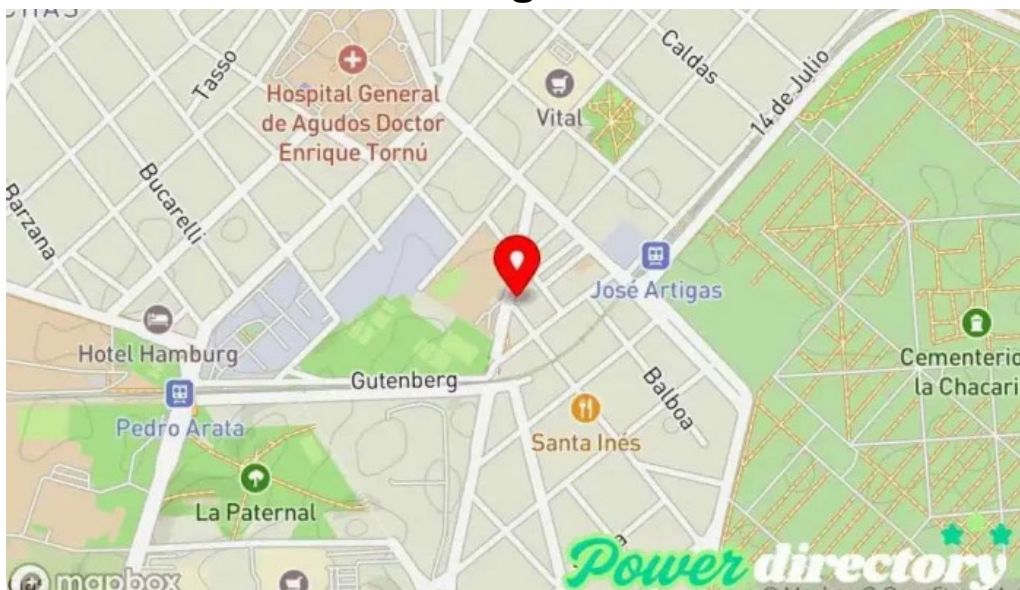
Tasso
Caldas
Hospital General de Agudos Doctor Enrique Tornú
Vital
14 de Julio
Bucarelli
Barzana
José Artigas
Hotel Hamburg
Cementerio la Chacari
Gutenberg
Balboa
Pedro Arata
Santa Inés
La Paternal
mapbox
Power directory